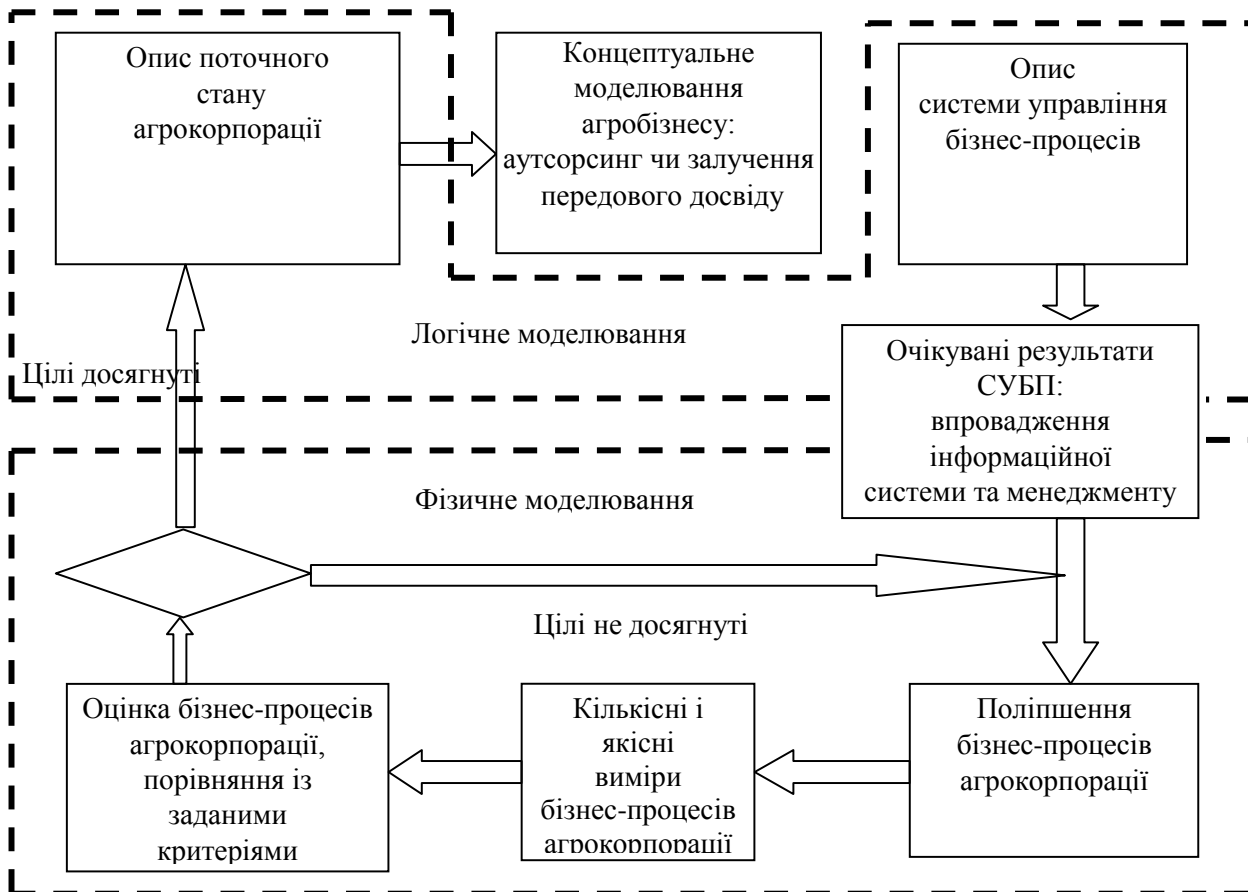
Опис поточного стану агрокорпорації

Концептуальне моделювання агробізнесу: аутсорсинг чи залучення передового досвіду

Опис системи управління бізнес-процесів

Логічне моделювання

Цілі досягнуті

Очікувані результати СУБП: впровадження інформаційної системи та менеджменту

Фізичне моделювання

Цілі не досягнуті

Оцінка бізнес-процесів агрокорпорації, порівняння із заданими критеріями

Кількісні і якісні виміри бізнес-процесів агрокорпорації

Поліпшення бізнес-процесів агрокорпорації